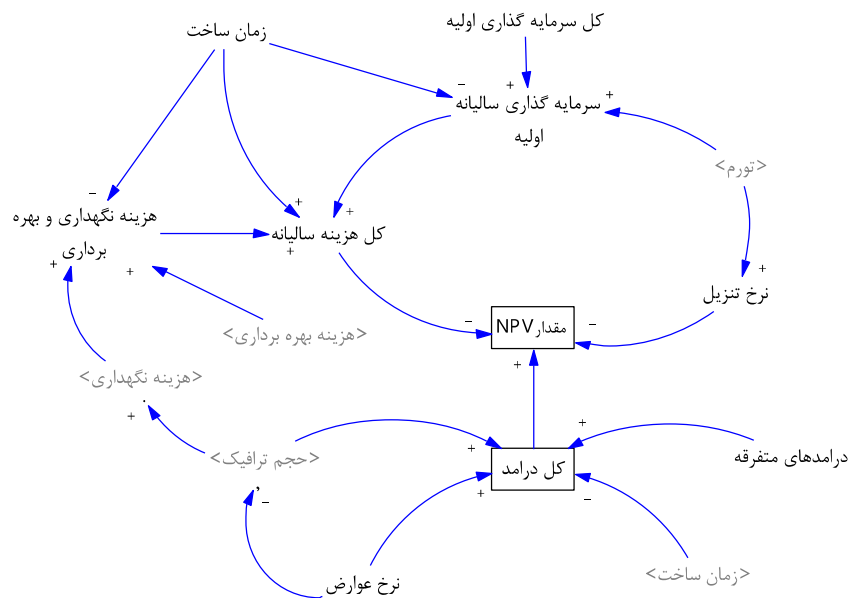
زمان ساخت

کل سرمایه گذاری اولیه

سرمایه گذاری سالیانه اولیه

هزینه نگهداری و بهره برداری

کل هزینه سالیانه

<تورم>

نرخ تنزیل

<هزینه بهره برداری>

مقدار NPV

<هزینه نگهداری>

<حجم ترافیک>

کل درامد

درامدهای متفرقه

نرخ عوارض

<زمان ساخت>

+
+
-
+
-
+
+
+
+
+
-
-
+
+
+
+
+
+
-
-